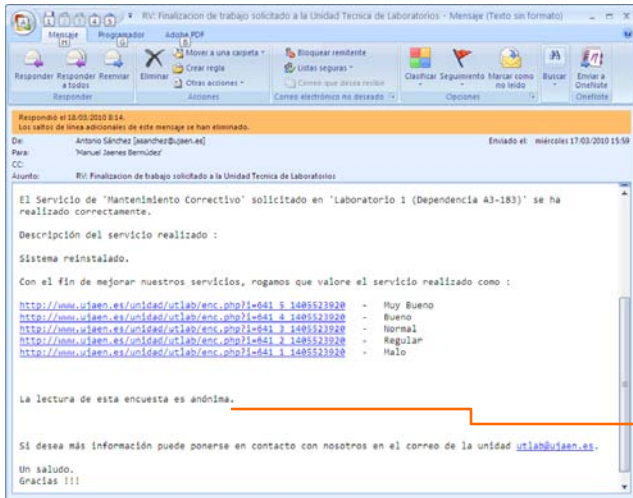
RV: Finalizacion de trabajo solicitado a la Unidad Tecnica de Laboratorios - Mensaje (Texto sin formato)

Mensaje H Programador G Adobe PDF B

Responder | Responder a todos | Reenviar | Eliminar | Mover a una carpeta | Crear regla | Otras acciones | Bloquear remitente | Listas seguras | Correo que desea recibir | Clasificar | Seguimiento | Marcar como no leído | Buscar | Enviar a OneNote

Responder | Acciones | Correo electrónico no deseado | Opciones | OneNote

Respondió el 18/03/2010 8:14.
Los saltos de línea adicionales de este mensaje se han eliminado.

De: Antonio Sánchez [asanchez@ujaen.es] Enviado el: miércoles 17/03/2010 15:59
Para: 'Manuel Jaenes Bermúdez'
CC:
Asunto: RV: Finalizacion de trabajo solicitado a la Unidad Tecnica de Laboratorios

El Servicio de 'Mantenimiento Correctivo' solicitado en 'Laboratorio 1 (Dependencia A3-183)' se ha realizado correctamente.

Descripción del servicio realizado :

Sistema reinstalado.

Con el fin de mejorar nuestros servicios, rogamos que valore el servicio realizado como :

http://www.ujaen.es/unidad/utlab/enc.php?i=641 5 1405523920 - Muy Bueno
http://www.ujaen.es/unidad/utlab/enc.php?i=641 4 1405523920 - Bueno
http://www.ujaen.es/unidad/utlab/enc.php?i=641 3 1405523920 - Normal
http://www.ujaen.es/unidad/utlab/enc.php?i=641 2 1405523920 - Regular
http://www.ujaen.es/unidad/utlab/enc.php?i=641 1 1405523920 - Malo

La lectura de esta encuesta es anónima.

Si desea más información puede ponerse en contacto con nosotros en el correo de la unidad utlab@ujaen.es.

Un saludo.
Gracias !!!